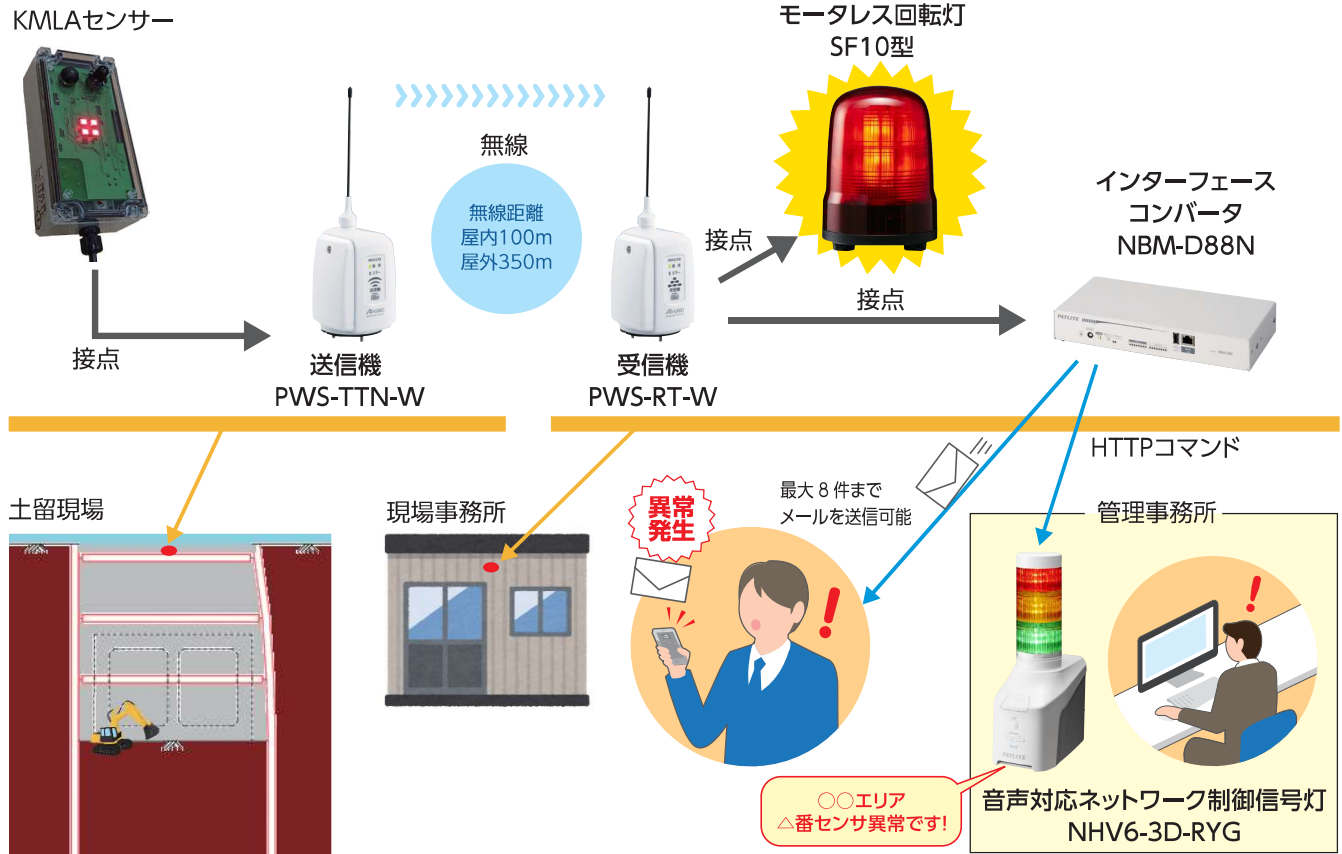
KMLAセンサー

接点

送信機
PWS-TTN-W

無線

無線距離
屋内100m
屋外350m

受信機
PWS-RT-W

接点

モータレス回転灯
SF10型

接点

インターフェース
コンバータ
NBM-D88N

HTTPコマンド

土留現場

現場事務所

異常発生

最大８件まで
メールを送信可能

管理事務所

○○エリア
△番センサ異常です!

音声対応ネットワーク制御信号灯
NHV6-3D-RYG